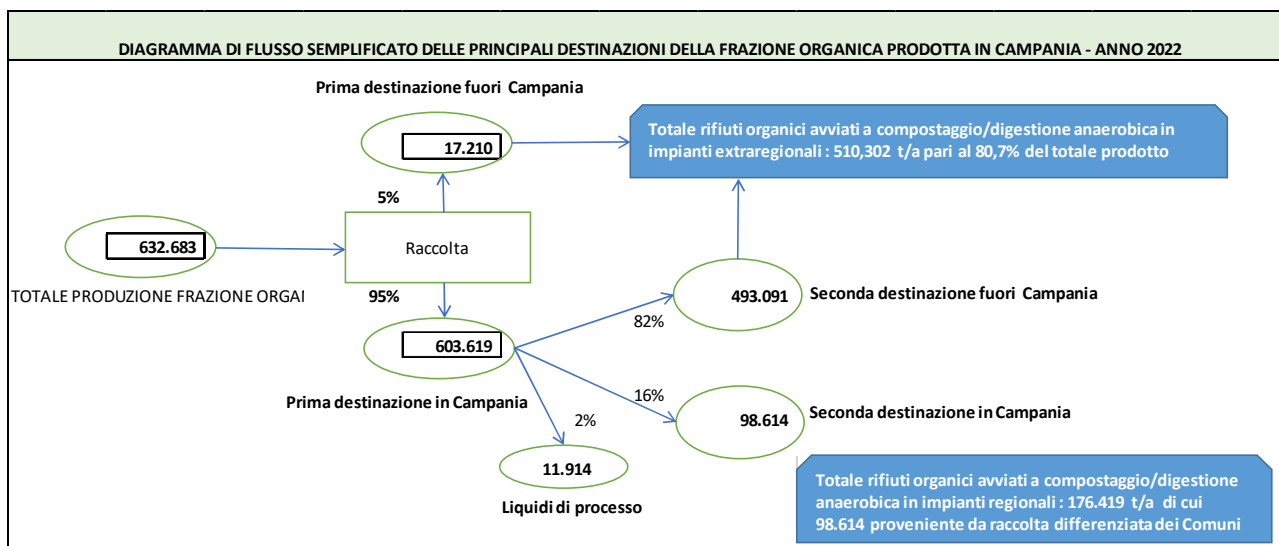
DIAGRAMMA DI FLUSSO SEMPLIFICATO DELLE PRINCIPALI DESTINAZIONI DELLA FRAZIONE ORGANICA PRODOTTA IN CAMPANIA - ANNO 2022

Prima destinazione fuori Campania

17.210

Totale rifiuti organici avviati a compostaggio/digestione anaerobica in impianti extraregionali : 510,302 t/a pari al 80,7% del totale prodotto

5%

632.683

Raccolta

TOTALE PRODUZIONE FRAZIONE ORGAI

95%

493.091

Seconda destinazione fuori Campania

82%

603.619

16%

Prima destinazione in Campania

2%

98.614

Seconda destinazione in Campania

11.914

Liquidi di processo

Totale rifiuti organici avviati a compostaggio/digestione anaerobica in impianti regionali : 176.419 t/a di cui 98.614 proveniente da raccolta differenziata dei Comuni